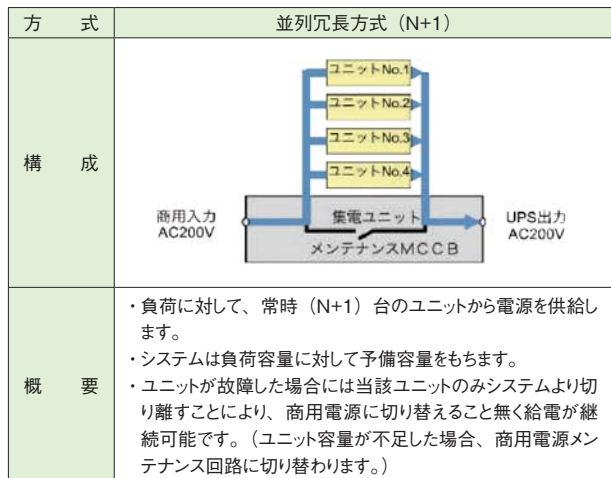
| 方　式 | 並列冗長方式（N+1） |
|---|---|
| 構　成 | ユニットNo.1<br>ユニットNo.2<br>ユニットNo.3<br>ユニットNo.4<br>商用入力 AC200V<br>集電ユニット<br>UPS出力 AC200V<br>メンテナンスMCCB |
| 概　要 | ・負荷に対して、常時（N+1）台のユニットから電源を供給します。<br>・システムは負荷容量に対して予備容量をもちます。<br>・ユニットが故障した場合には当該ユニットのみシステムより切り離すことにより、商用電源に切り替えること無く給電が継続可能です。（ユニット容量が不足した場合、商用電源メンテナンス回路に切り替わります。） |